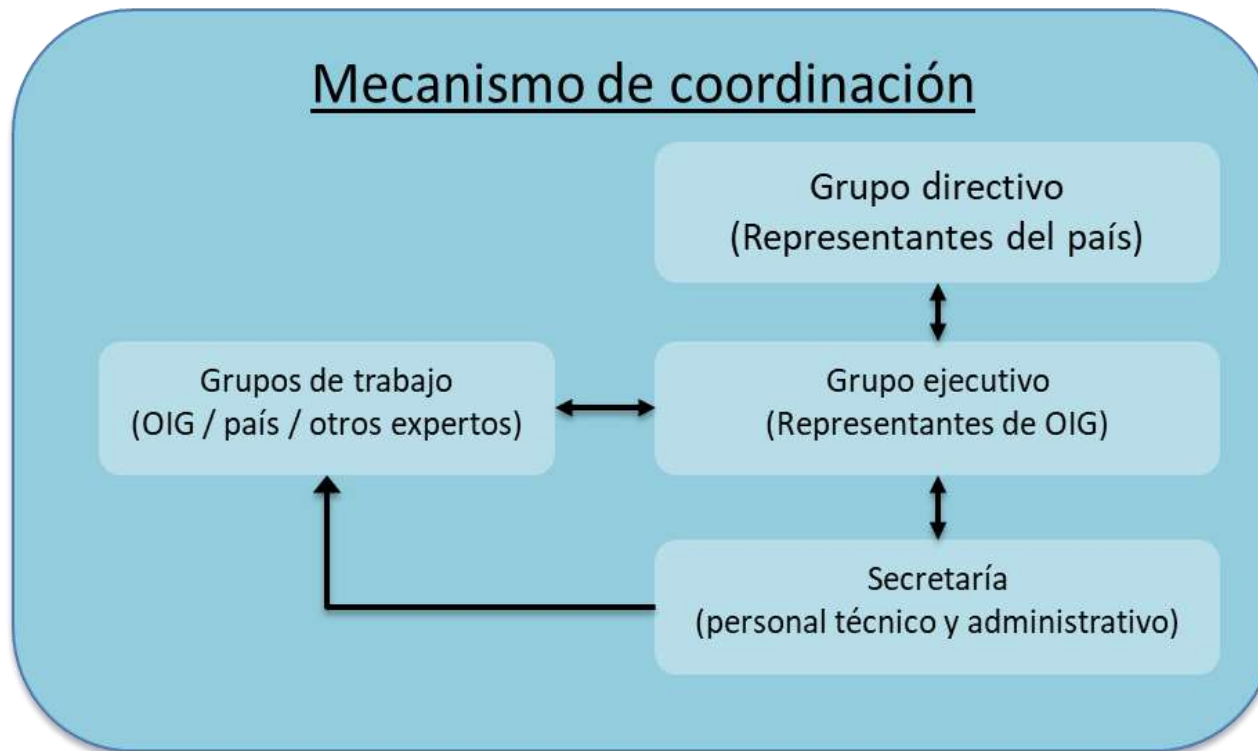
Mecanismo de coordinación

Grupo directivo
(Representantes del país)

Grupos de trabajo
(OIG / país / otros expertos)

Grupo ejecutivo
(Representantes de OIG)

Secretaría
(personal técnico y administrativo)